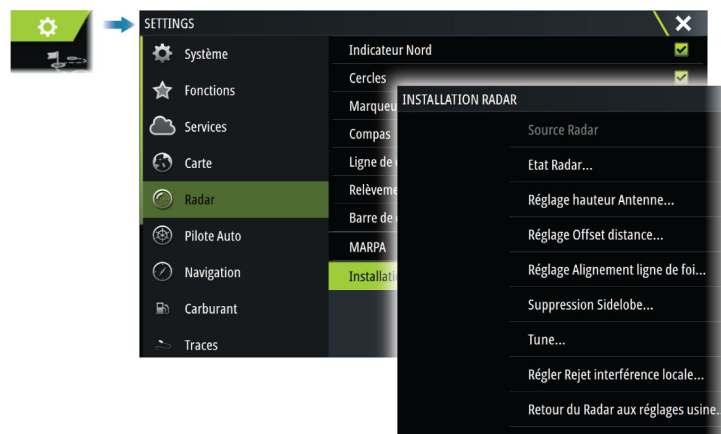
SETTINGS

Système
Fonctions
Services
Carte
Radar
Pilote Auto
Navigation
Carburant
Traces

Indicateur Nord
Cercles
Marqueu
Compas
Ligne de
Relèveme
Barre de
MARPA
Installatio

INSTALLATION RADAR

Source Radar
Etat Radar...
Réglage hauteur Antenne...
Réglage Offset distance...
Réglage Alignement ligne de foi...
Suppression Sidelobe...
Tune...
Régler Rejet interférence locale...
Retour du Radar aux réglages usine.